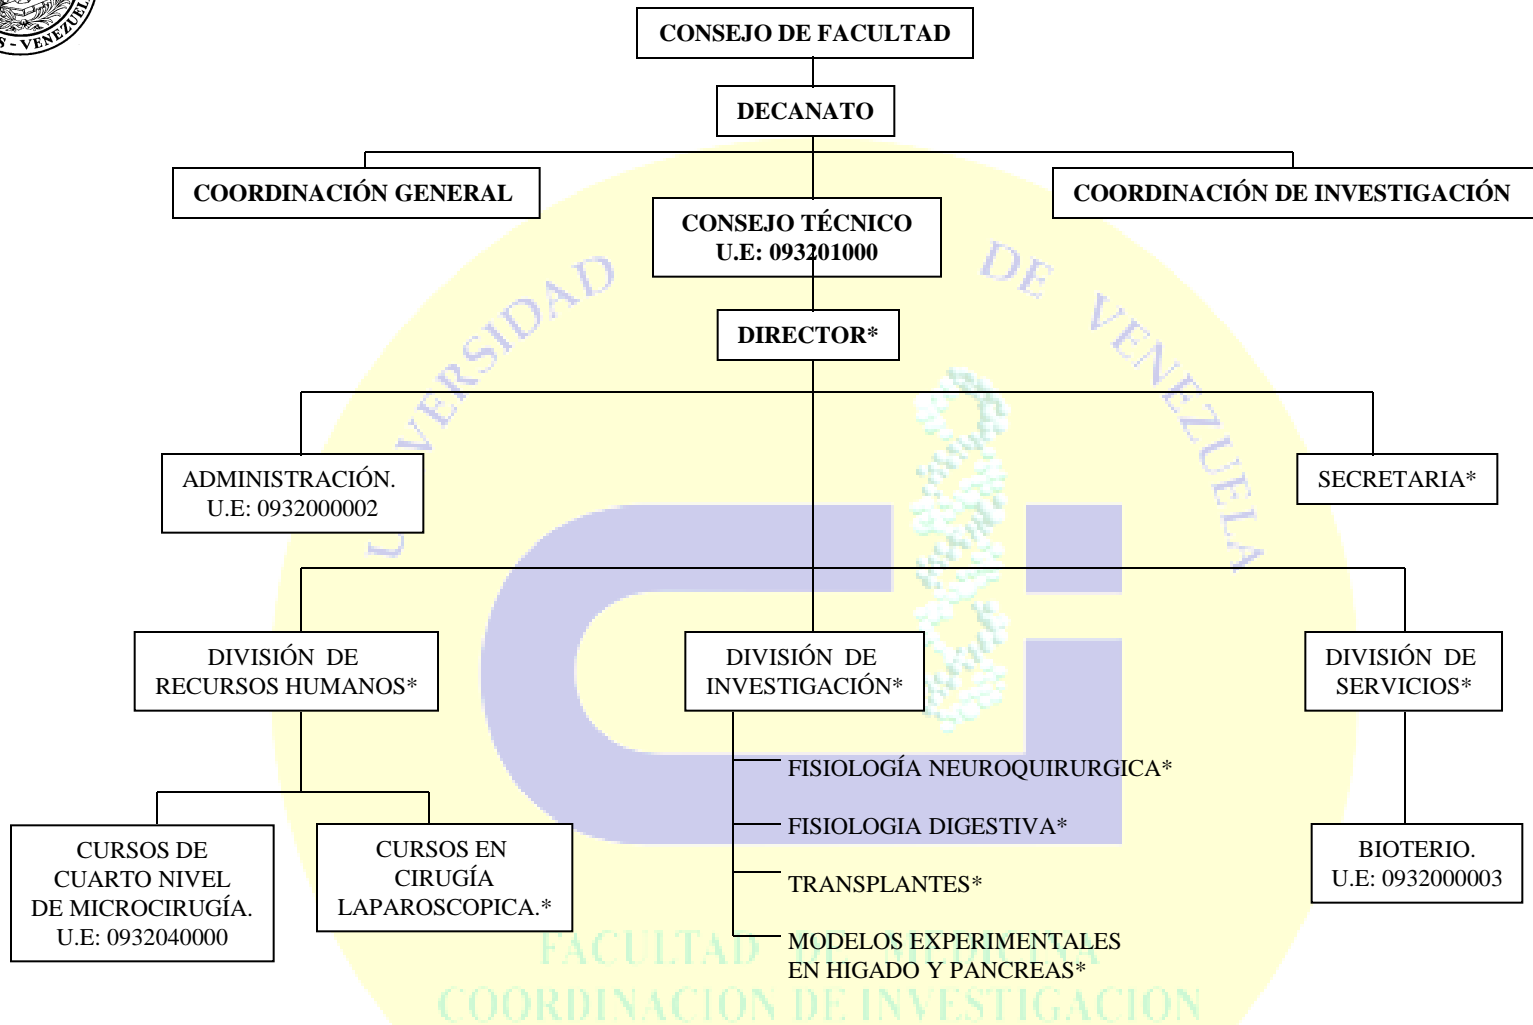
S - VENEZUEL

CONSEJO DE FACULTAD

DECANATO

COORDINACIÓN GENERAL

COORDINACIÓN DE INVESTIGACIÓN

CONSEJO TÉCNICO
U.E: 093201000

UNIVERSIDAD DE VENEZUELA

DIRECTOR*

ADMINISTRACIÓN.
U.E: 0932000002

SECRETARIA*

DIVISIÓN DE RECURSOS HUMANOS*

DIVISIÓN DE INVESTIGACIÓN*

DIVISIÓN DE SERVICIOS*

FISIOLOGÍA NEUROQUIRURGICA*

FISIOLOGIA DIGESTIVA*

TRANSPLANTES*

MODELOS EXPERIMENTALES EN HIGADO Y PANCREAS*

CURSOS DE CUARTO NIVEL DE MICROCIRUGÍA.
U.E: 0932040000

CURSOS EN CIRUGÍA LAPAROSCOPICA.*

BIOTERIO.
U.E: 0932000003

FACULTAD DE MEDICINA
COORDINACION DE INVESTIGACION